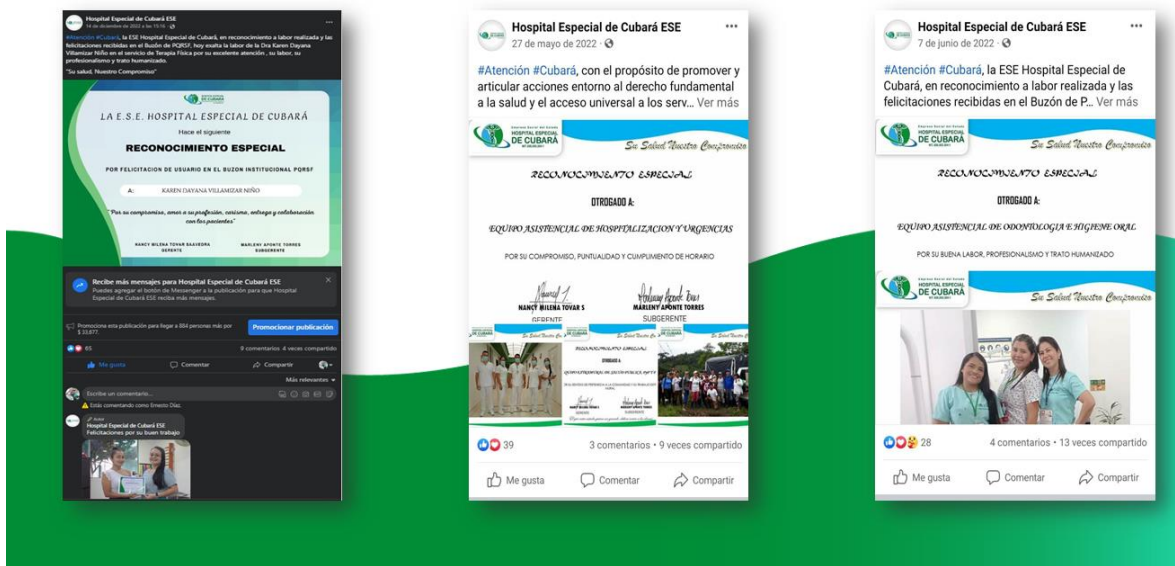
Hospital Especial de Cubará ESE
14 de diciembre de 2022 a las 15:18 ·

#Atención #Cubará, la ESE Hospital Especial de Cubará, en reconocimiento a labor realizada y las felicitaciones recibidas en el Buzón de PQRSF, hoy exalta la labor de la Dra Karen Dayana Villamizar Niño en el servicio de Terapia Física por su excelente atención , su labor, su profesionalismo y trato humanizado.
"Su salud, Nuestro Compromiso"

HOSPITAL ESPECIAL DE CUBARÁ

LA E.S.E. HOSPITAL ESPECIAL DE CUBARÁ
Hace el siguiente
RECONOCIMIENTO ESPECIAL
POR FELICITACION DE USUARIO EN EL BUZON INSTITUCIONAL PQRSF
A: KAREN DAYANA VILLAMIZAR NIÑO
"Por su compromiso, amor a su profesión, carisma, entrega y colaboración con los pacientes"
NANCY MILENA TOVAR SAAVEDRA
GERENTE
MARLENY APONTE TORRES
SUBGERENTE

Recibe más mensajes para Hospital Especial de Cubará ESE
Puedes agregar el botón de Messenger a la publicación para que Hospital Especial de Cubará ESE reciba más mensajes.

Promociona esta publicación para llegar a 884 personas más por $ 33.877
Promocionar publicación
65
9 comentarios 4 veces compartido
Me gusta Comentar Compartir
Más relevantes
Escribe un comentario...
Estás comentando como Ernesto Díaz.
Hospital Especial de Cubará ESE
Felicitaciones por su buen trabajo

Hospital Especial de Cubará ESE
27 de mayo de 2022 ·
#Atención #Cubará, con el propósito de promover y articular acciones entorno al derecho fundamental a la salud y el acceso universal a los serv... Ver más

HOSPITAL ESPECIAL DE CUBARÁ
Su Salud Nuestro Compromiso
RECONOCIMIENTO ESPECIAL
OTROGADO A:
EQUIPO ASISTENCIAL DE HOSPITALIZACION Y URGENCIAS
POR SU COMPROMISO, PUNTUALIDAD Y CUMPLIMIENTO DE HORARIO
NANCY MILENA TOVAR S
GERENTE
MARLENY APONTE TORRES
SUBGERENTE
RECONOCIMIENTO ESPECIAL
OTROGADO A
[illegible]
39
3 comentarios · 9 veces compartido
Me gusta Comentar Compartir

Hospital Especial de Cubará ESE
7 de junio de 2022 ·
#Atención #Cubará, la ESE Hospital Especial de Cubará, en reconocimiento a labor realizada y las felicitaciones recibidas en el Buzón de P... Ver más

HOSPITAL ESPECIAL DE CUBARÁ
Su Salud Nuestro Compromiso
RECONOCIMIENTO ESPECIAL
OTROGADO A:
EQUIPO ASISTENCIAL DE ODONTOLOGIA E HIGIENE ORAL
POR SU BUENA LABOR, PROFESIONALISMO Y TRATO HUMANIZADO
HOSPITAL ESPECIAL DE CUBARÁ
Su Salud Nuestro Compromiso
28
4 comentarios · 13 veces compartido
Me gusta Comentar Compartir